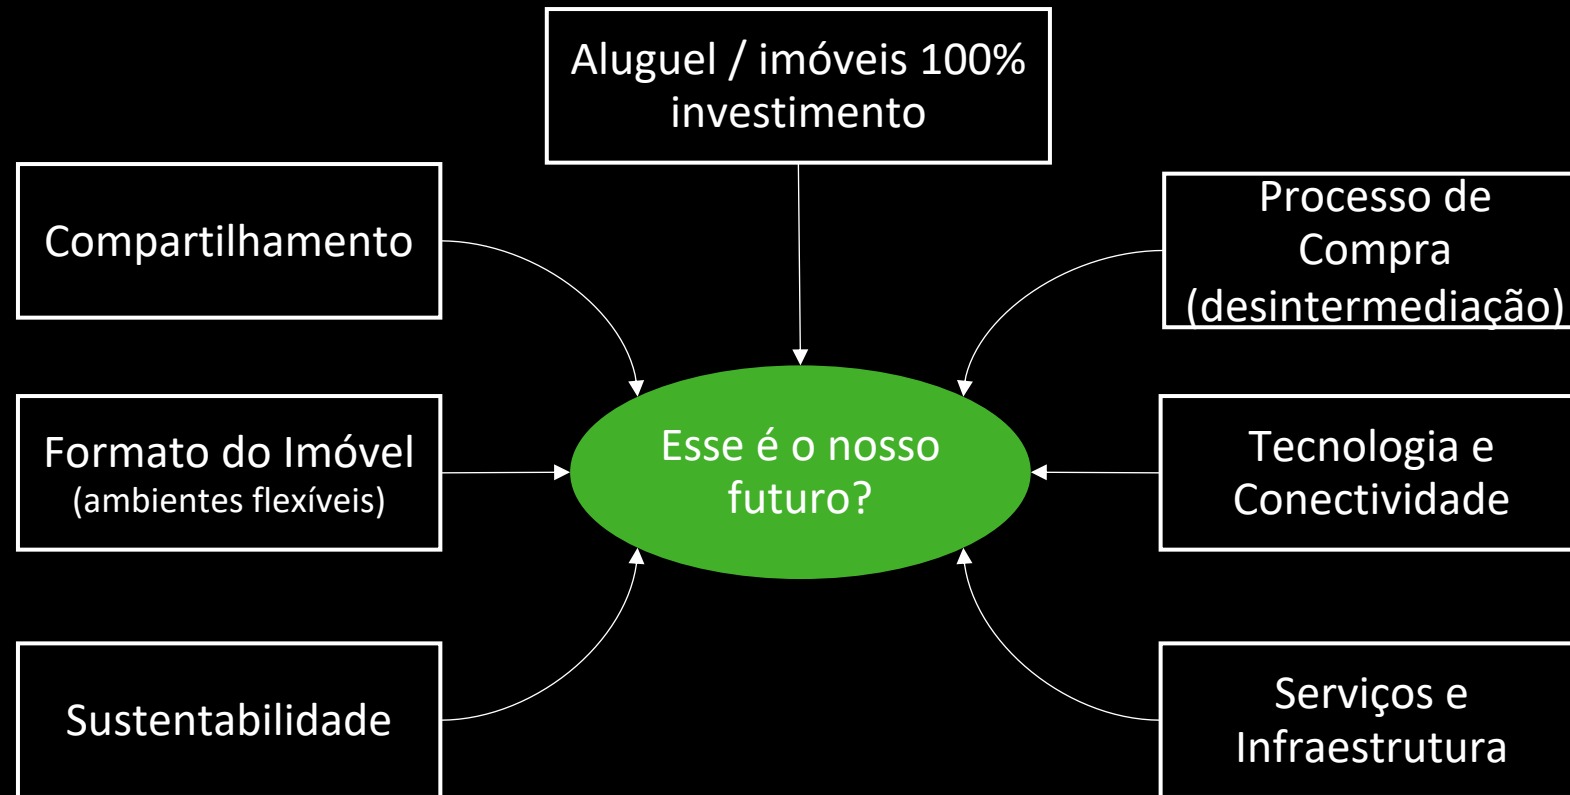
Aluguel / imóveis 100% investimento

Compartilhamento

Processo de Compra (desintermediação)

Formato do Imóvel (ambientes flexíveis)

Esse é o nosso futuro?

Tecnologia e Conectividade

Sustentabilidade

Serviços e Infraestrutura